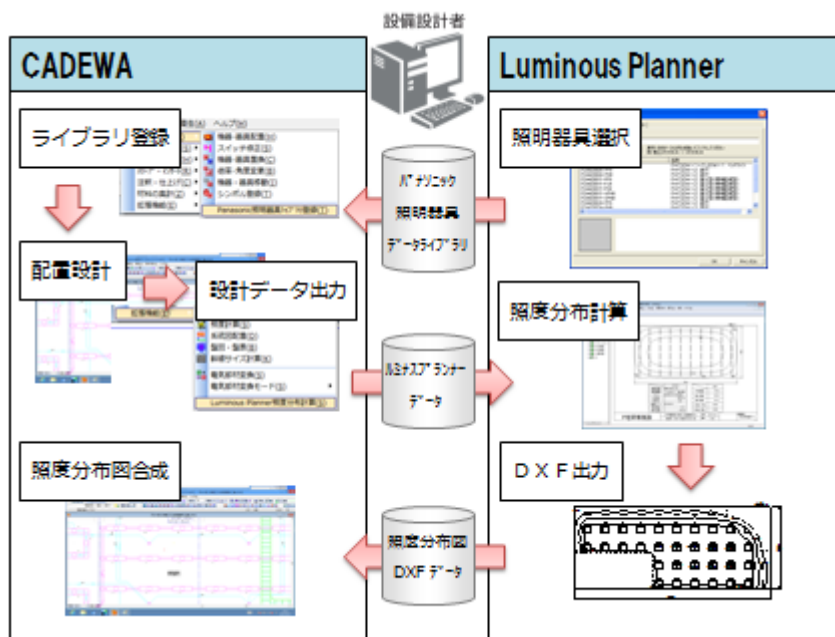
設備設計者

CADEWA

Luminous Planner

ライブラリ登録

ヘルプ(H)

機器・器具配置(I)
スイッチ表示(S)
機器・器具置換(R)
感知・角度変換(A)
機器・器具移動(M)
シンボル登録(Y)

Panasonic照明器具ﾗｲﾌﾞﾗﾘ登録(L)

配置設計

設計データ出力

照明計算(L)
照度計算(I)
警報・警戒(S)
幹線サイズ計算(N)
電気部材変換(E)
電気部材変換モード(T)

Luminous Planner照度分布計算(A)

照度分布図合成

ﾊﾟﾅｿﾆｯｸ
照明器具
ﾃﾞｰﾀﾗｲﾌﾞﾗﾘ

ﾙﾐﾅｽﾌﾟﾗﾝﾅｰ
ﾃﾞｰﾀ

照度分布図
DXF ﾃﾞｰﾀ

照明器具選択

照度分布計算

ＤＸＦ出力